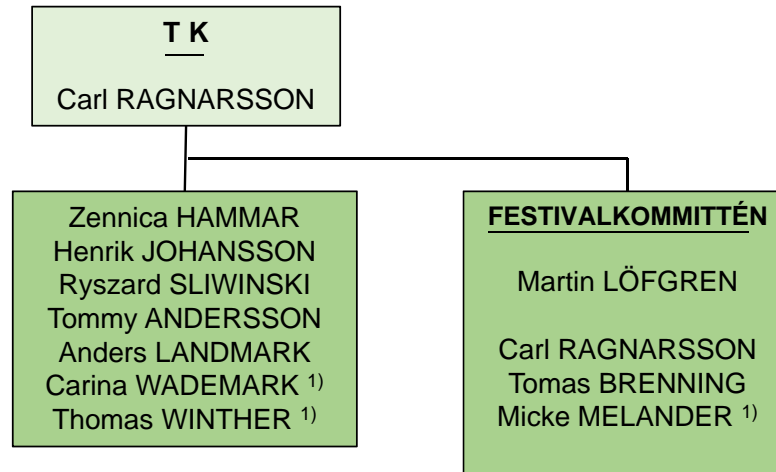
T K

Carl RAGNARSSON

Zennica HAMMAR
Henrik JOHANSSON
Ryszard SLIWINSKI
Tommy ANDERSSON
Anders LANDMARK
Carina WADEMARK $^{1)}$
Thomas WINTHER $^{1)}$

FESTIVALKOMMITTÉN

Martin LÖFGREN

Carl RAGNARSSON
Tomas BRENNING
Micke MELANDER $^{1)}$